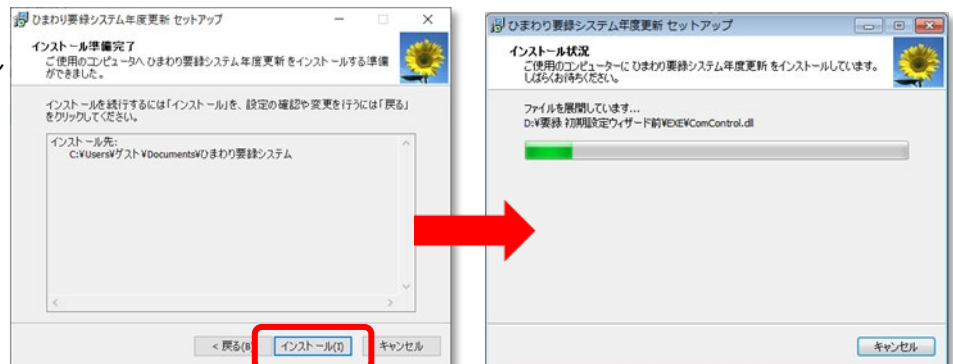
ひまわり要録システム年度更新 セットアップ

インストール準備完了
ご使用のコンピュータへ ひまわり要録システム年度更新 をインストールする準備ができました。

インストールを続行するには「インストール」を、設定の確認や変更を行うには「戻る」をクリックしてください。

インストール先:
C:¥Users¥ゲスト¥Documents¥ひまわり要録システム

< 戻る(B) | インストール(I) | キャンセル

ひまわり要録システム年度更新 セットアップ

インストール状況
ご使用のコンピューターに ひまわり要録システム年度更新 をインストールしています。しばらくお待ちください。

ファイルを展開しています...
D:¥要録 初期設定ウィザード前¥EXE¥ComControl.dll

キャンセル